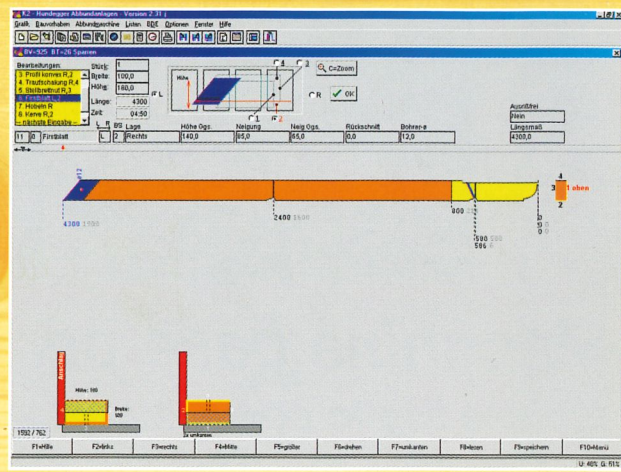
K2 - Hundegger Abbundanlagen - Version 2.31 (

Grafik Bauvorhaben Abbundmaschine Listen BDE Optionen Fenster Hilfe

BV=925 BT=26 Sparren

Bearbeitungen:
3. Profil konvex R,2
4. Traufschalung R,4
5. Ißelbrettnut R,3
6. Firstblatt C,2
7. Hobeln R
8. Kerve R,2
-- nächste Eingabe --

Stück: 1
Breite: 100,0
Höhe: 160,0
Länge: 4300
Zeit: 04:50

Höhe

C 4 C 3
C 1 C 2
C L
C R

C=Zoom
OK

11 | 0 | Firstblatt | L | 2 | BS | Lage Rechts | Höhe Ggs. 140,0 | Neigung 65,0 | Neig.Ggs. 65,0 | Rückschnitt 0,0 | Bohrer-ø 12,0

Ausrißfrei
Nein
Längsmaß
4300,0

4300 1500
2400 1600
800
580 580
586 0
0
0

4
3 1 oben
2

Anschlag
Mitte: 166
Breite: 120

1592 / 762

F1=Hilfe | F2=links | F3=rechts | F4=Mitte | F5=größer | F6=drehen | F7=umkanten | F8=lesen | F9=speichern | F10=Menü

U: 40% G: 61%